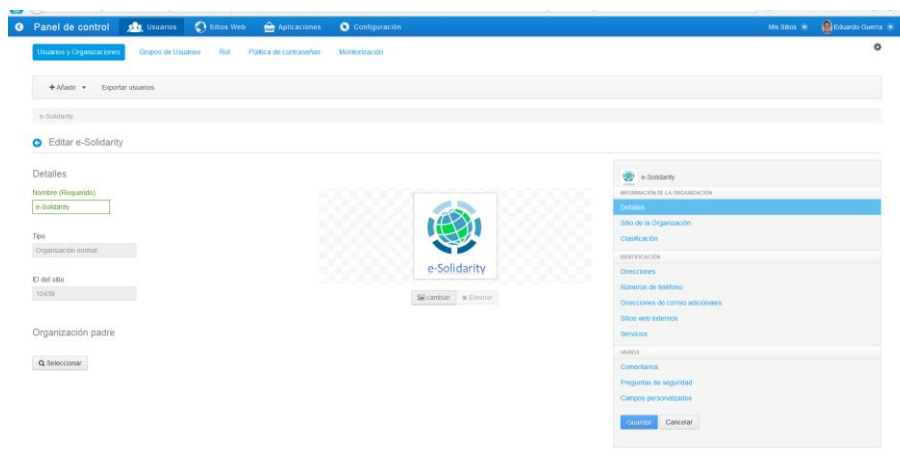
Panel de control Usuarios Sitios Web Aplicaciones Configuración

Mis Sitios Eduardo Guerra

Usuarios y Organizaciones Grupos de Usuarios Rol Política de contraseñas Monitorización

+ Añadir Exportar usuarios

e-Solidarity

Editar e-Solidarity

Detalles

Nombre (Requerido)

e-Solidarity

Tipo

Organización normal

ID del sitio

10439

e-Solidarity

cambiar Eliminar

Organización padre

Seleccionar

e-Solidarity

INFORMACIÓN DE LA ORGANIZACIÓN

Detalles

Sitio de la Organización

Clasificación

IDENTIFICACIÓN

Direcciones

Números de teléfono

Direcciones de correo adicionales

Sitios web externos

Servicios

VARIOS

Comentarios

Preguntas de seguridad

Campos personalizados

Guardar Cancelar